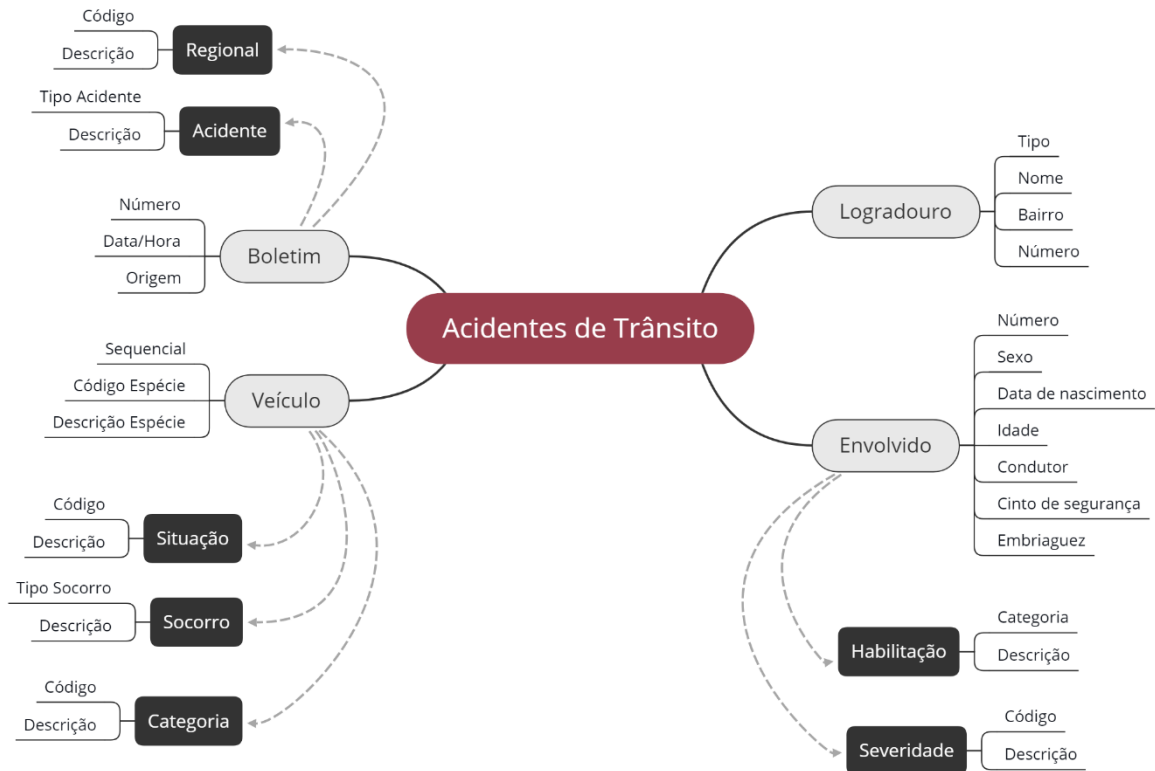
Acidentes de Trânsito

Boletim
Número
Data/Hora
Origem

Regional
Código
Descrição

Acidente
Tipo Acidente
Descrição

Veículo
Sequencial
Código Espécie
Descrição Espécie

Situação
Código
Descrição

Socorro
Tipo Socorro
Descrição

Categoria
Código
Descrição

Logradouro
Tipo
Nome
Bairro
Número

Envolvido
Número
Sexo
Data de nascimento
Idade
Condutor
Cinto de segurança
Embriaguez

Habilitação
Categoria
Descrição

Severidade
Código
Descrição